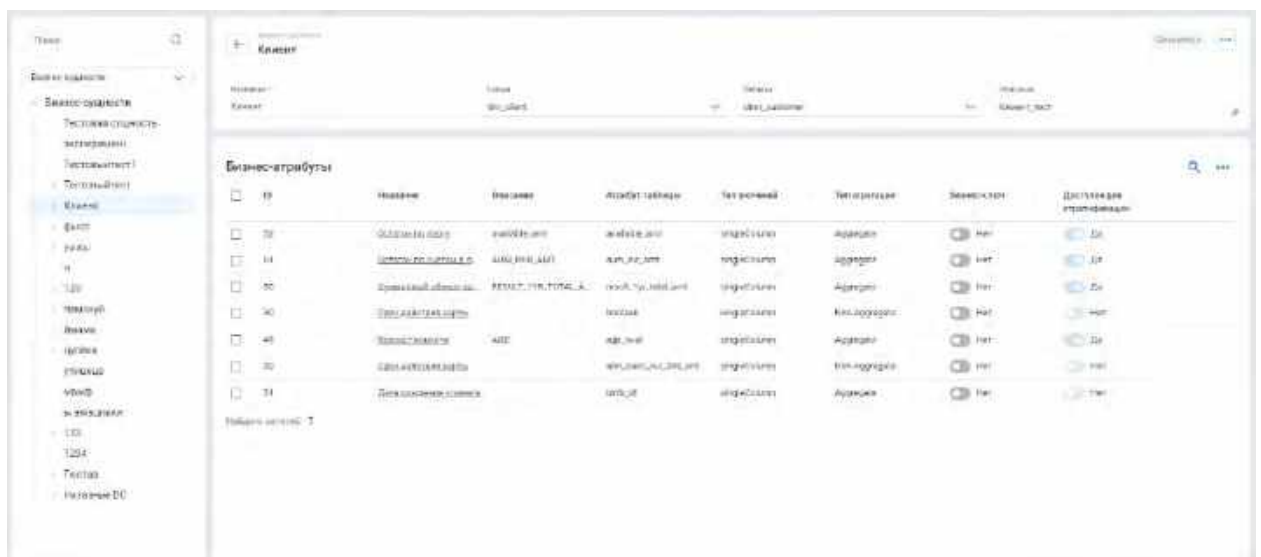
Поиск

Бизнес-сущности

Бизнес-сущности
Тестовая сущность
экспериментальная
Тестовыйтест1
Тестовыйтест
Клиент
ФАКТ
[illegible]
Н
120
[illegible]
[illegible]
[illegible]
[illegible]
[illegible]
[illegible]
133
1234
Тестап
Название БС

Клиент

Название
Клиент

Сохранить

Бизнес-атрибуты

| | ID | Название | Описание | Атрибут таблицы | Тип значений | Тип агрегации | Бизнес-ключ | Доступен для стратификации |
|---|---|---|---|---|---|---|---|---|
| ☐ | 32 | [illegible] | available_amt | available_amt | singleColumn | Aggregate | Нет | Да |
| ☐ | 14 | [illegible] | AUM_RUB_AMT | aum_rur_amt | singleColumn | Aggregate | Нет | Да |
| ☐ | 30 | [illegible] | RESULT_TYP_TOTAL_A... | result_typ_total_amt | singleColumn | Aggregate | Нет | Да |
| ☐ | 30 | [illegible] | | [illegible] | singleColumn | Non-aggregate | Нет | Нет |
| ☐ | 40 | Возраст клиента | AGE | age_level | singleColumn | Aggregate | Нет | Да |
| ☐ | 30 | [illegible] | | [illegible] | singleColumn | Non-aggregate | Нет | Нет |
| ☐ | 31 | Дата рождения клиента | | birth_dt | singleColumn | Aggregate | Нет | Нет |

Найдено записей: 7